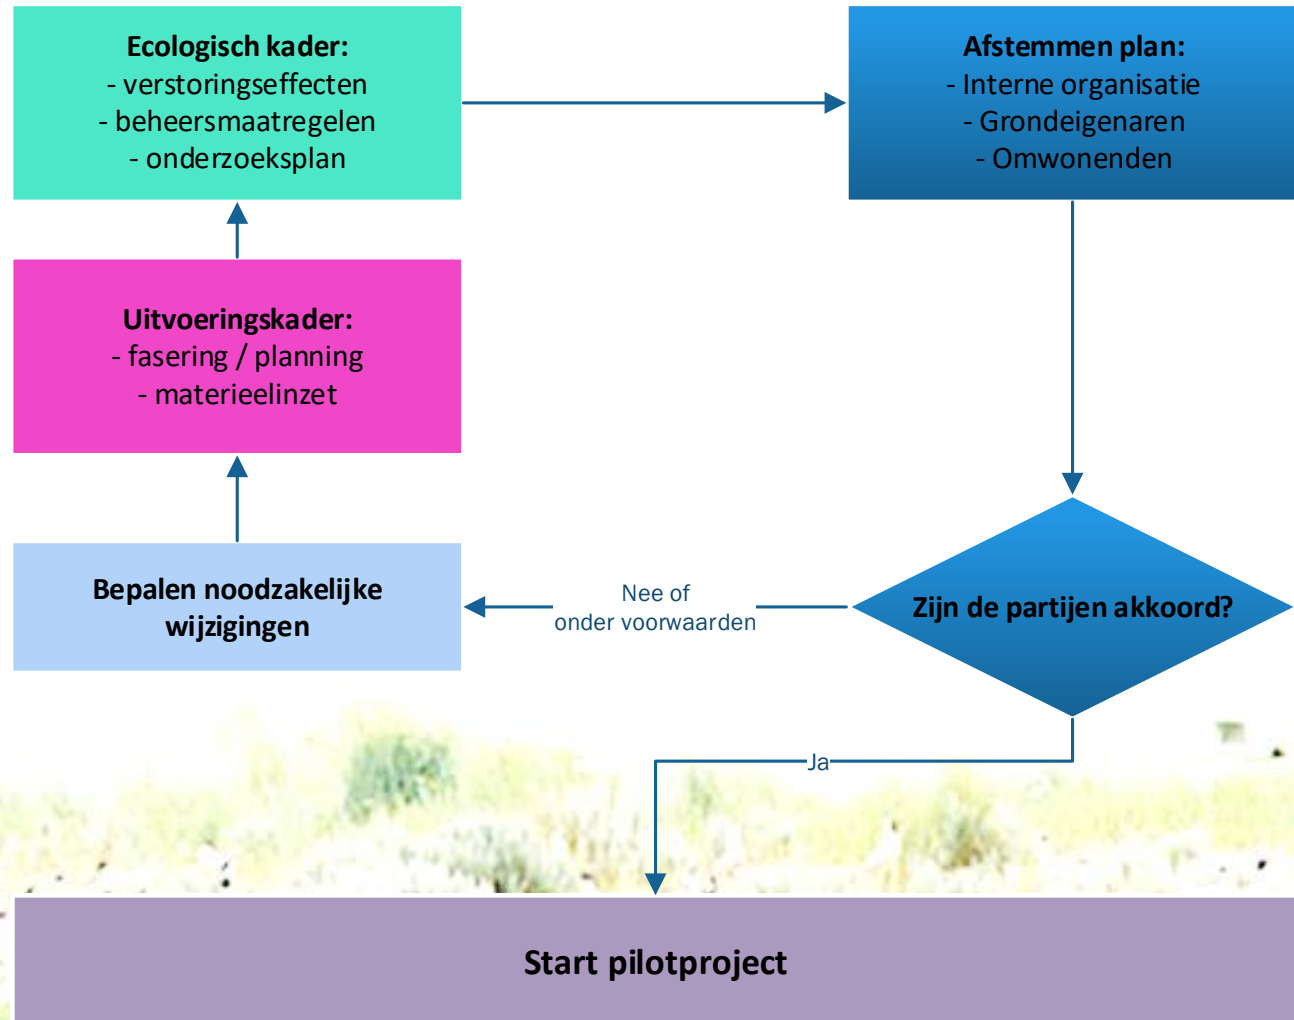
**Ecologisch kader:**
- verstoringseffecten
- beheersmaatregelen
- onderzoeksplan

**Afstemmen plan:**
- Interne organisatie
- Grondeigenaren
- Omwonenden

**Uitvoeringskader:**
- fasering / planning
- materieelinzet

**Bepalen noodzakelijke wijzigingen**

Nee of onder voorwaarden

**Zijn de partijen akkoord?**

Ja

**Start pilotproject**